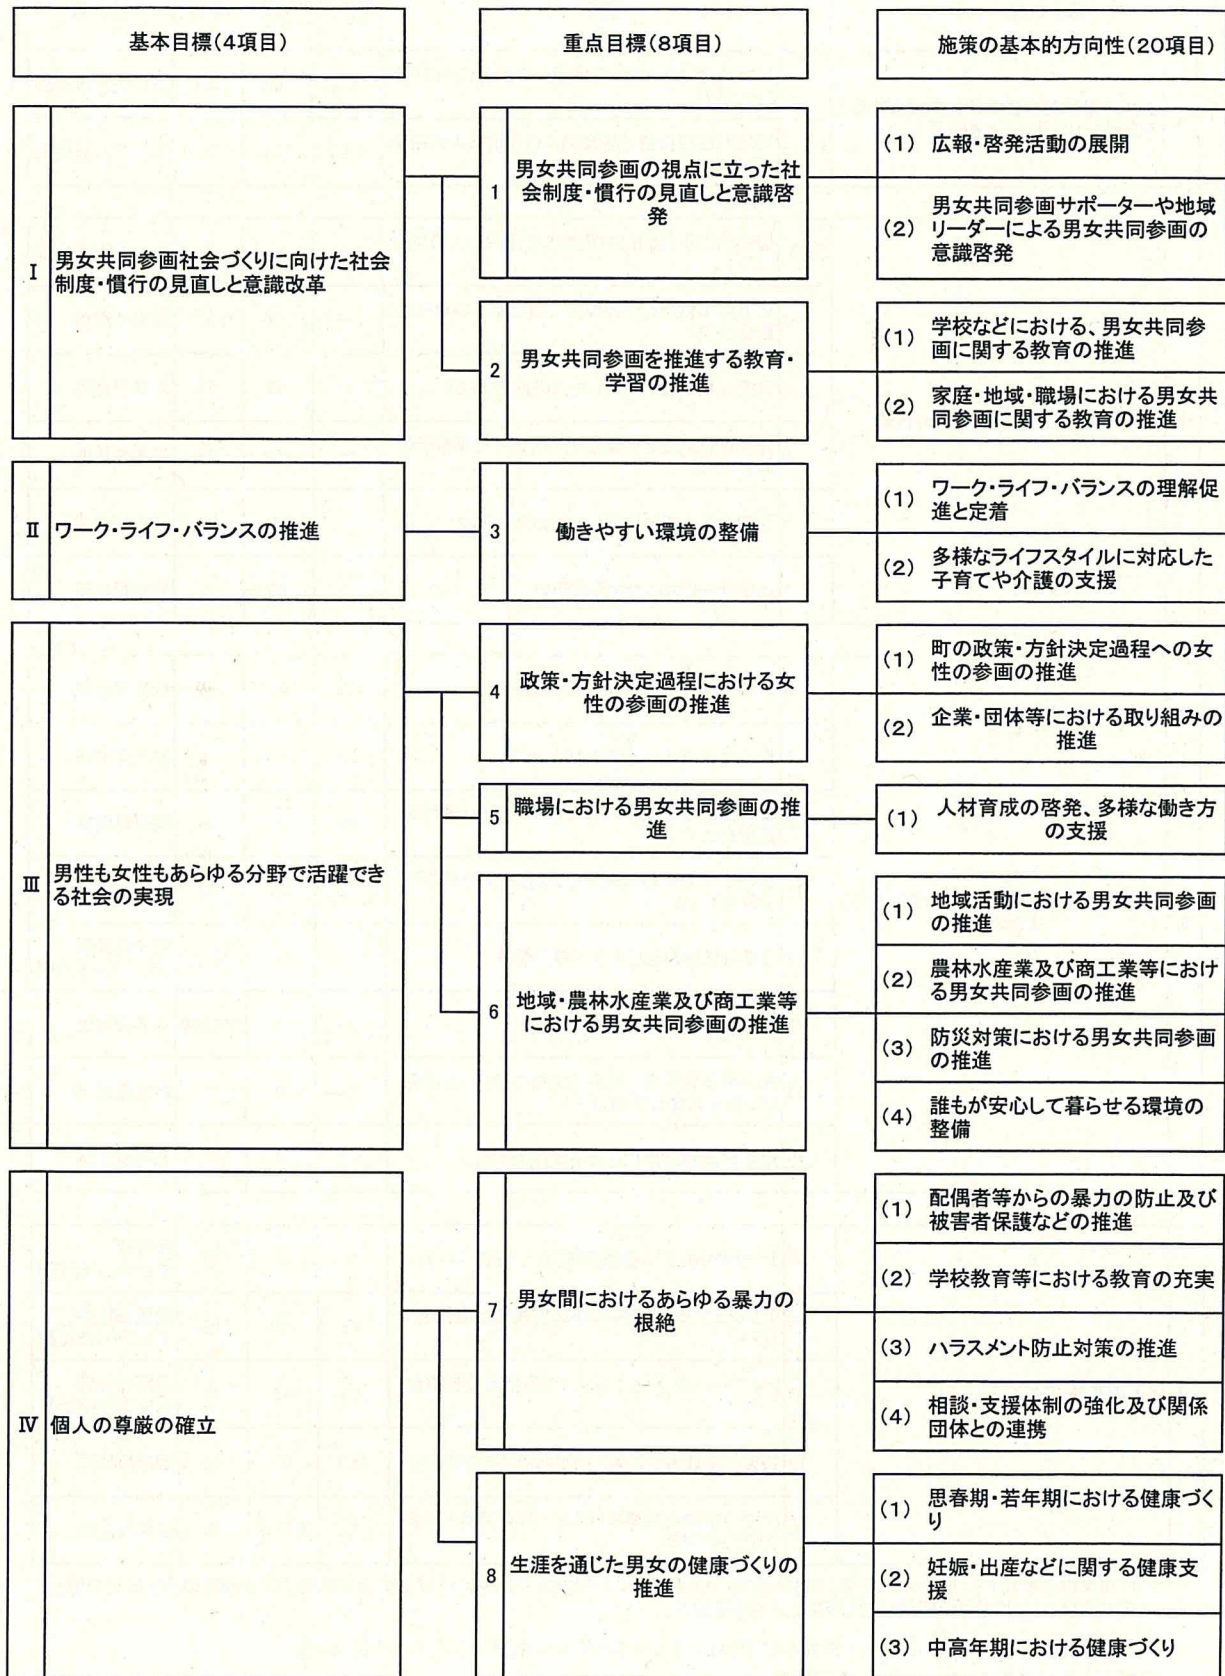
基本目標(4項目)

重点目標(8項目)

施策の基本的方向性(20項目)

Ⅰ 男女共同参画社会づくりに向けた社会制度・慣行の見直しと意識改革

1 男女共同参画の視点に立った社会制度・慣行の見直しと意識啓発

(1) 広報・啓発活動の展開

(2) 男女共同参画サポーターや地域リーダーによる男女共同参画の意識啓発

2 男女共同参画を推進する教育・学習の推進

(1) 学校などにおける、男女共同参画に関する教育の推進

(2) 家庭・地域・職場における男女共同参画に関する教育の推進

Ⅱ ワーク・ライフ・バランスの推進

3 働きやすい環境の整備

(1) ワーク・ライフ・バランスの理解促進と定着

(2) 多様なライフスタイルに対応した子育てや介護の支援

Ⅲ 男性も女性もあらゆる分野で活躍できる社会の実現

4 政策・方針決定過程における女性の参画の推進

(1) 町の政策・方針決定過程への女性の参画の推進

(2) 企業・団体等における取り組みの推進

5 職場における男女共同参画の推進

(1) 人材育成の啓発、多様な働き方の支援

6 地域・農林水産業及び商工業等における男女共同参画の推進

(1) 地域活動における男女共同参画の推進

(2) 農林水産業及び商工業等における男女共同参画の推進

(3) 防災対策における男女共同参画の推進

(4) 誰もが安心して暮らせる環境の整備

Ⅳ 個人の尊厳の確立

7 男女間におけるあらゆる暴力の根絶

(1) 配偶者等からの暴力の防止及び被害者保護などの推進

(2) 学校教育等における教育の充実

(3) ハラスメント防止対策の推進

(4) 相談・支援体制の強化及び関係団体との連携

8 生涯を通じた男女の健康づくりの推進

(1) 思春期・若年期における健康づくり

(2) 妊娠・出産などに関する健康支援

(3) 中高年期における健康づくり